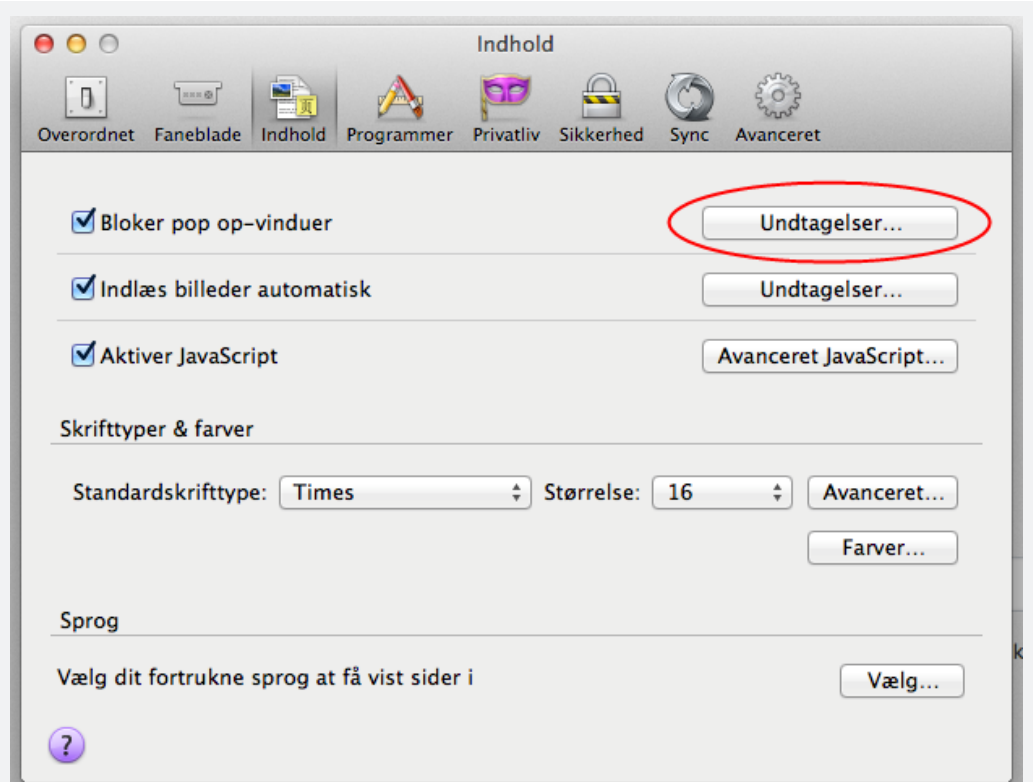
Indhold

Overordnet Faneblade Indhold Programmer Privatliv Sikkerhed Sync Avanceret

Bloker pop op-vinduer
Undtagelser...

Indlæs billeder automatisk
Undtagelser...

Aktiver JavaScript
Avanceret JavaScript...

Skrifttyper & farver

Standardskrifttype: Times Størrelse: 16 Avanceret...

Farver...

Sprog

Vælg dit fortrukne sprog at få vist sider i
Vælg...

?